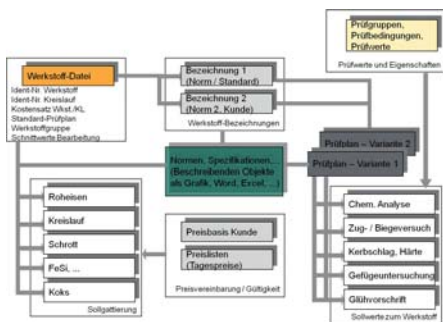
Prüfgruppen, Prüfbedingungen, Prüfwerte

Prüfwerte und Eigenschaften

Werkstoff-Datei

Ident-Nr. Werkstoff
Ident-Nr. Kreislauf
Kostensatz Wkst./KL
Standard-Prüfplan
Werkstoffgruppe
Schnittwerte Bearbeitung

Bezeichnung 1 (Norm / Standard)

Bezeichnung 2 (Norm 2, Kunde)

Werkstoff-Bezeichnungen

Normen, Spezifikationen, ... (Beschreibenden Objekte als Grafik, Word, Excel, ...)

Prüfplan – Variante 2

Prüfplan – Variante 1

Roheisen

Kreislauf

Schrott

FeSi, ...

Koks

Sollgattierung

Preisbasis Kunde

Preislisten (Tagespreise)

Preisvereinbarung / Gültigkeit

Chem. Analyse

Zug- / Biegeversuch

Kerbschlag, Härte

Gefügeuntersuchung

Glühvorschrift

Sollwerte zum Werkstoff